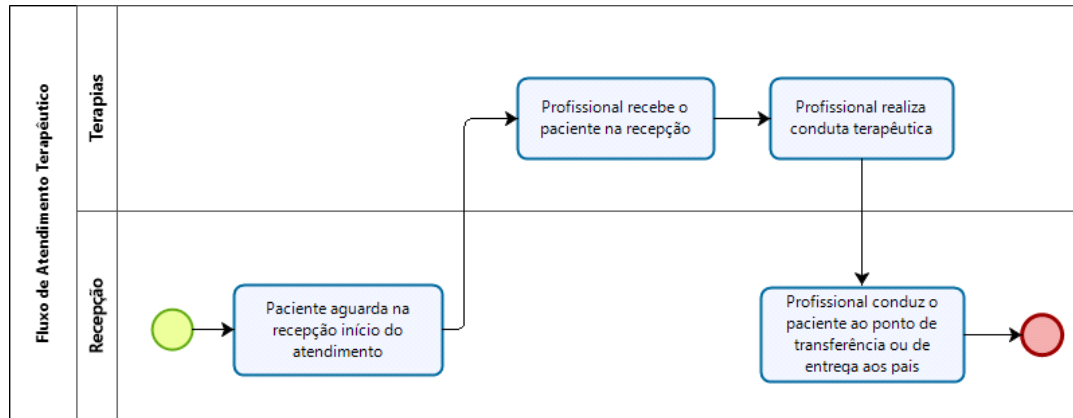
Fluxo de Atendimento Terapêutico

Terapias

Recepção

Paciente aguarda na recepção início do atendimento

Profissional recebe o paciente na recepção

Profissional realiza conduta terapêutica

Profissional conduz o paciente ao ponto de transferência ou de entrega aos pais